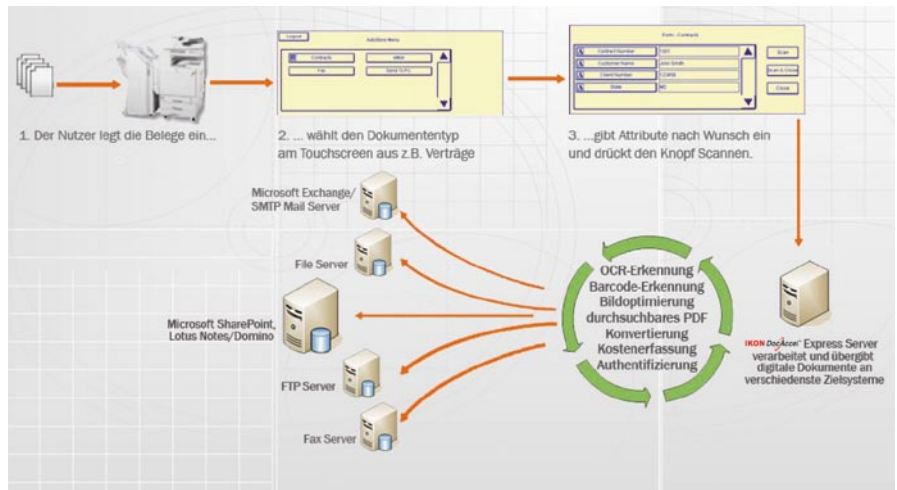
Logout

Add/Store Menu

Contracts

Misc

Fax

Send To PC

Form - Contracts

Contract Number

1001

Customer Name

John Smith

Client Number

123456

State

MO

Scan

Scan & Close

Close

1. Der Nutzer legt die Belege ein...

2. ... wählt den Dokumententyp am Touchscreen aus z.B. Verträge

3. ...gibt Attribute nach Wunsch ein und drückt den Knopf Scannen.

Microsoft Exchange/ SMTP Mail Server

File Server

Microsoft SharePoint, Lotus Notes/Domino

FTP Server

Fax Server

OCR-Erkennung
Barcode-Erkennung
Bildoptimierung
durchsuchbares PDF
Konvertierung
Kostenerfassung
Authentifizierung

IKON DocAccel Express Server verarbeitet und übergibt digitale Dokumente an verschiedenste Zielsysteme